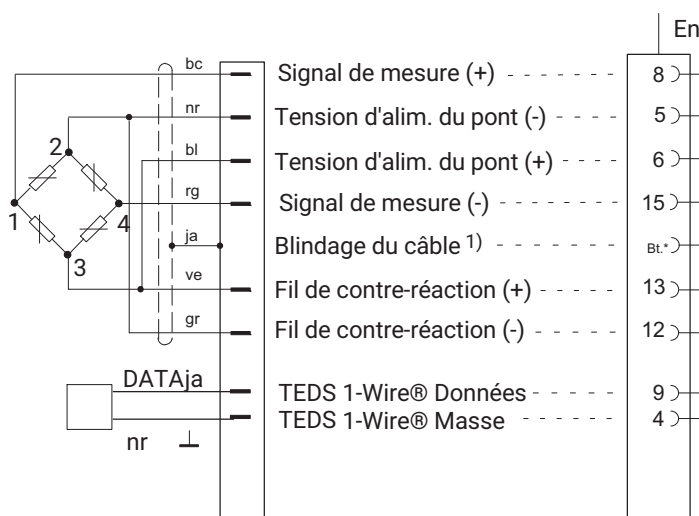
En

bc
nr
bl
rg
ja
ve
gr

2
1
4
3

Signal de mesure (+)
Tension d'alim. du pont (-)
Tension d'alim. du pont (+)
Signal de mesure (-)
Blindage du câble 1)
Fil de contre-réaction (+)
Fil de contre-réaction (-)

DATAja
nr

TEDS 1-Wire® Données
TEDS 1-Wire® Masse

8
5
6
15
Bt.*
13
12
9
4